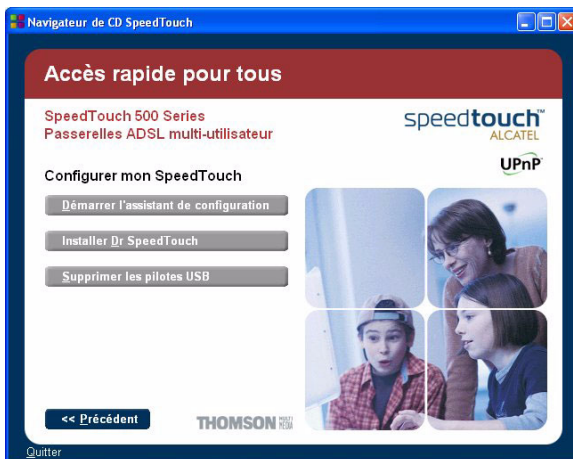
Navigateur de CD SpeedTouch

Accès rapide pour tous

SpeedTouch 500 Series
Passerelles ADSL multi-utilisateur

speedtouch™
ALCATEL

UPnP

Configurer mon SpeedTouch

Démarrer l'assistant de configuration

Installer Dr SpeedTouch

Supprimer les pilotes USB

<< Précédent

THOMSON MULTIMEDIA

Quitter